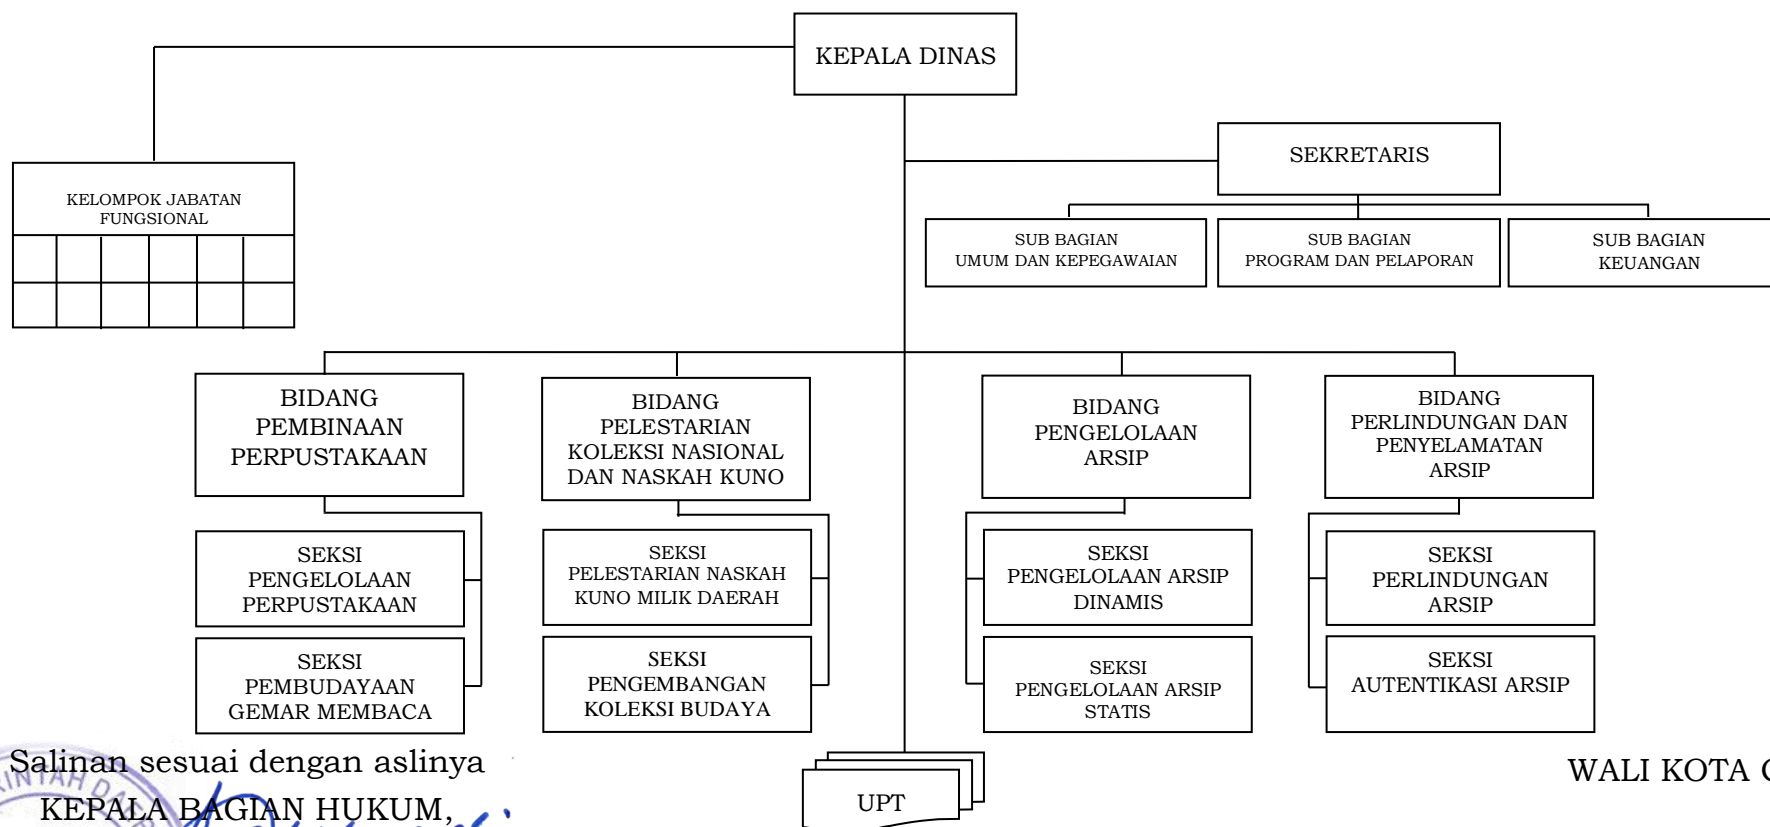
KEPALA DINAS

KELOMPOK JABATAN FUNGSIONAL

SEKRETARIS

SUB BAGIAN UMUM DAN KEPEGAWAIAN

SUB BAGIAN PROGRAM DAN PELAPORAN

SUB BAGIAN KEUANGAN

BIDANG PEMBINAAN PERPUSTAKAAN

SEKSI PENGELOLAAN PERPUSTAKAAN

SEKSI PEMBUDAYAAN GEMAR MEMBACA

BIDANG PELESTARIAN KOLEKSI NASIONAL DAN NASKAH KUNO

SEKSI PELESTARIAN NASKAH KUNO MILIK DAERAH

SEKSI PENGEMBANGAN KOLEKSI BUDAYA

BIDANG PENGELOLAAN ARSIP

SEKSI PENGELOLAAN ARSIP DINAMIS

SEKSI PENGELOLAAN ARSIP STATIS

BIDANG PERLINDUNGAN DAN PENYELAMATAN ARSIP

SEKSI PERLINDUNGAN ARSIP

SEKSI AUTENTIKASI ARSIP

UPT

Salinan sesuai dengan aslinya
KEPALA BAGIAN HUKUM,

WALI KOTA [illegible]